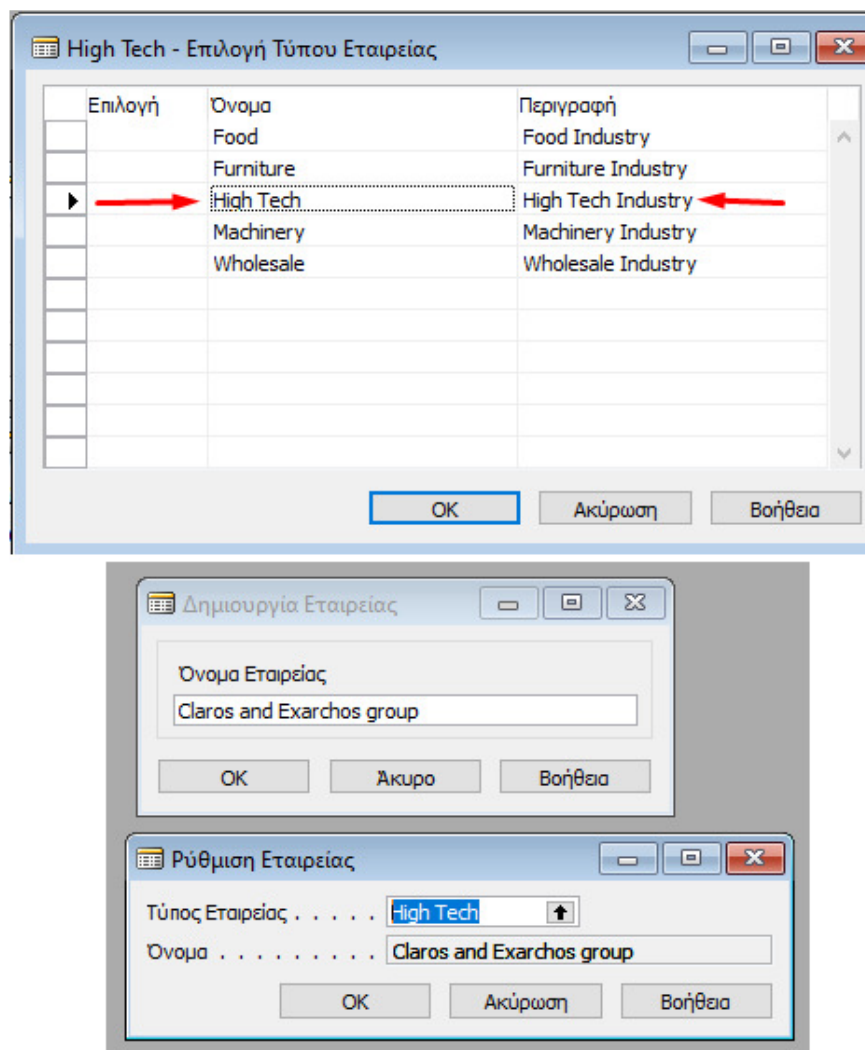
High Tech - Επιλογή Τύπου Εταιρείας

| Επιλογή | Όνομα | Περιγραφή |
|---|---|---|
| | Food | Food Industry |
| | Furniture | Furniture Industry |
| | High Tech | High Tech Industry |
| | Machinery | Machinery Industry |
| | Wholesale | Wholesale Industry |

OK Ακύρωση Βοήθεια

Δημιουργία Εταιρείας

Όνομα Εταιρείας

Claros and Exarchos group

OK Άκυρο Βοήθεια

Ρύθμιση Εταιρείας

Τύπος Εταιρείας . . . . . High Tech

Όνομα . . . . . . . . . . Claros and Exarchos group

OK Ακύρωση Βοήθεια